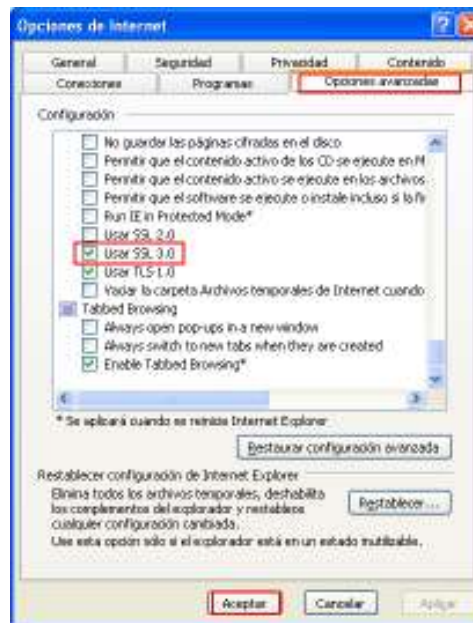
Opciones de Internet

General | Seguridad | Privacidad | Contenido
Conexiones | Programas | Opciones avanzadas

Configuración

No guardar las páginas cifradas en el disco
Permitir que el contenido activo de los CD se ejecute en M
Permitir que el contenido activo se ejecute en los archivos
Permitir que el software se ejecute o instale incluso si la fi
Run IE in Protected Mode*
Usar SSL 2.0
Usar SSL 3.0
Usar TLS 1.0
Vaciar la carpeta Archivos temporales de Internet cuando
Tabbed Browsing
Always open pop-ups in a new window
Always switch to new tabs when they are created
Enable Tabbed Browsing*

* Se aplicará cuando se reinicie Internet Explorer

Restaurar configuración avanzada

Restablecer configuración de Internet Explorer
Elimina todos los archivos temporales, deshabilita los complementos del explorador y restablece cualquier configuración cambiada.

Restablecer...

Use esta opción sólo si el explorador está en un estado inutilizable.

Aceptar | Cancelar | Aplicar